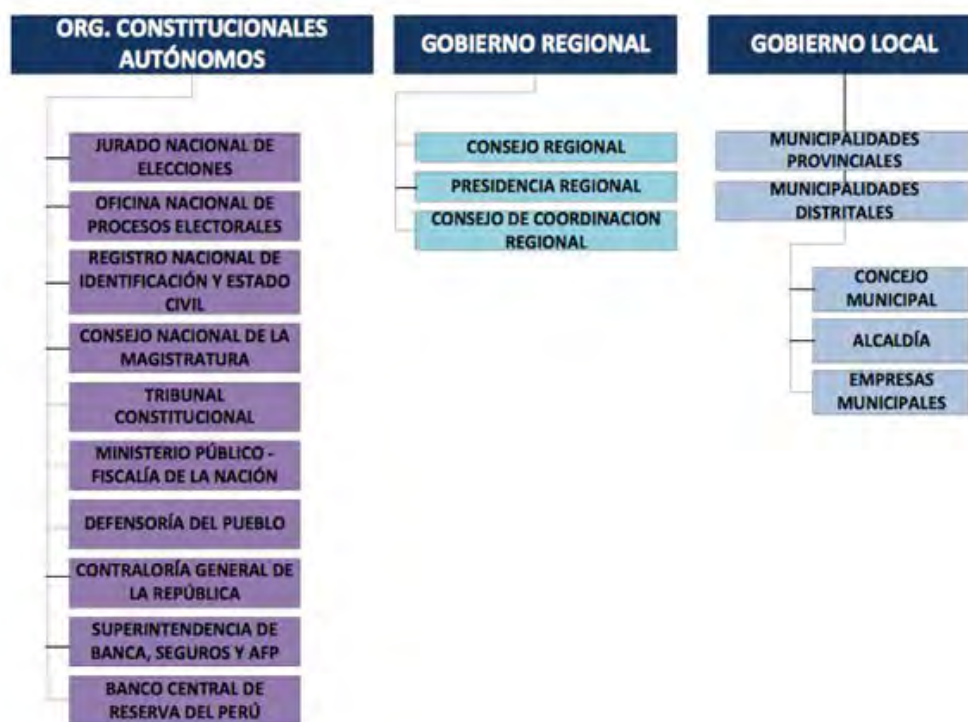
ORG. CONSTITUCIONALES AUTÓNOMOS

JURADO NACIONAL DE ELECCIONES

OFICINA NACIONAL DE PROCESOS ELECTORALES

REGISTRO NACIONAL DE IDENTIFICACIÓN Y ESTADO CIVIL

CONSEJO NACIONAL DE LA MAGISTRATURA

TRIBUNAL CONSTITUCIONAL

MINISTERIO PÚBLICO - FISCALÍA DE LA NACIÓN

DEFENSORÍA DEL PUEBLO

CONTRALORÍA GENERAL DE LA REPÚBLICA

SUPERINTENDENCIA DE BANCA, SEGUROS Y AFP

BANCO CENTRAL DE RESERVA DEL PERÚ

GOBIERNO REGIONAL

CONSEJO REGIONAL

PRESIDENCIA REGIONAL

CONSEJO DE COORDINACION REGIONAL

GOBIERNO LOCAL

MUNICIPALIDADES PROVINCIALES

MUNICIPALIDADES DISTRITALES

CONCEJO MUNICIPAL

ALCALDÍA

EMPRESAS MUNICIPALES